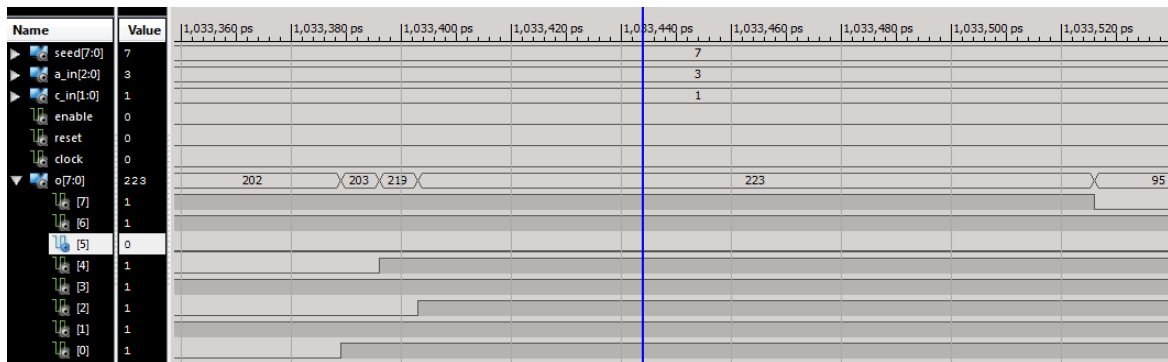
| Name | Value |
|---|---|
| seed[7:0] | 7 |
| a_in[2:0] | 3 |
| c_in[1:0] | 1 |
| enable | 0 |
| reset | 0 |
| clock | 0 |
| o[7:0] | 223 |
| [7] | 1 |
| [6] | 1 |
| [5] | 0 |
| [4] | 1 |
| [3] | 1 |
| [2] | 1 |
| [1] | 1 |
| [0] | 1 |

1,033,360 ps 1,033,380 ps 1,033,400 ps 1,033,420 ps 1,033,440 ps 1,033,460 ps 1,033,480 ps 1,033,500 ps 1,033,520 ps

7

3

1

202 203 219 223 95